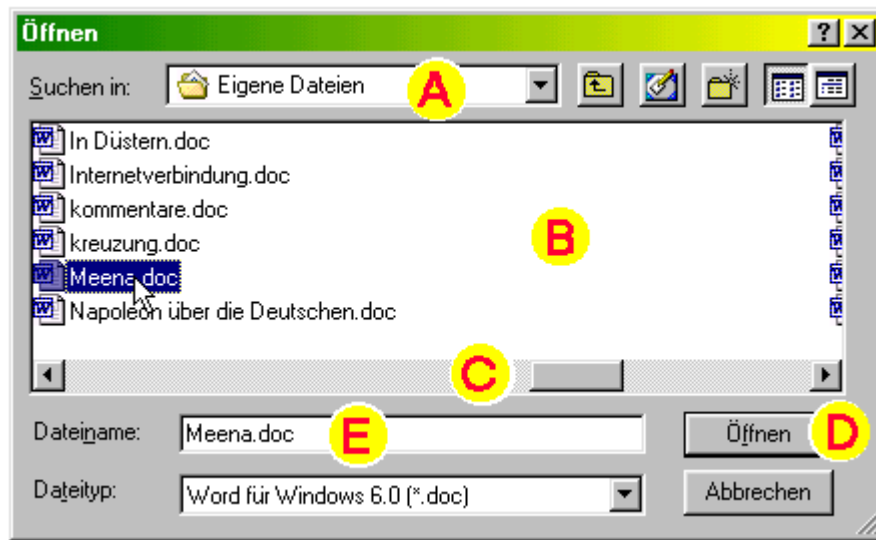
Öffnen
?
Suchen in: Eigene Dateien
A
In Düstern.doc
Internetverbindung.doc
kommentare.doc
kreuzung.doc
Meena.doc
Napoleon über die Deutschen.doc
B
C
Dateiname: Meena.doc
E
Öffnen
D
Dateityp: Word für Windows 6.0 (*.doc)
Abbrechen